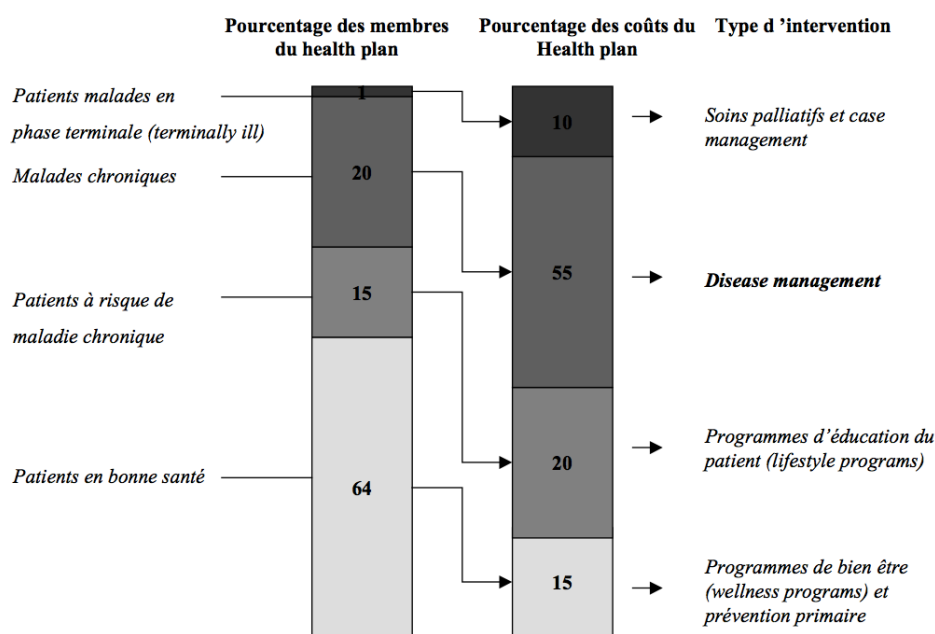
Pourcentage des membres du health plan

Pourcentage des coûts du Health plan

Type d 'intervention

Patients malades en phase terminale (terminally ill)

1

10

Soins palliatifs et case management

Malades chroniques

20

55

Disease management

Patients à risque de maladie chronique

15

20

Programmes d'éducation du patient (lifestyle programs)

Patients en bonne santé

64

15

Programmes de bien être (wellness programs) et prévention primaire